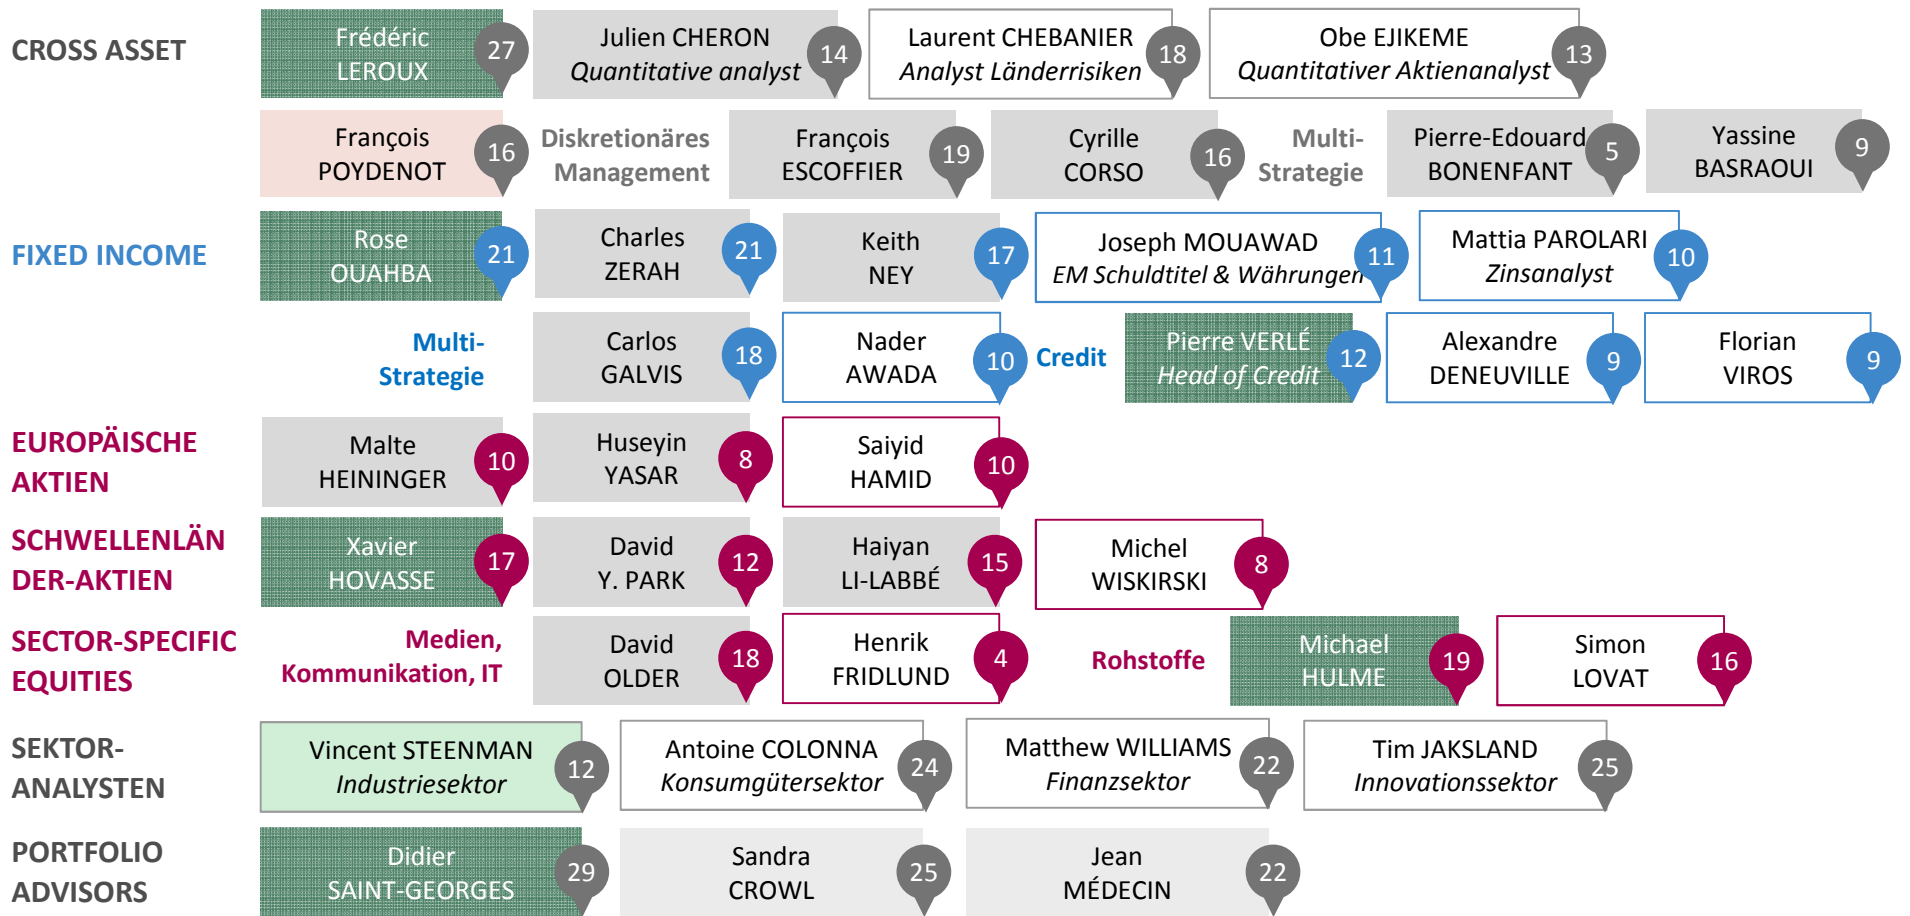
CROSS ASSET

Frédéric LEROUX 27

Julien CHERON Quantitative analyst 14

Laurent CHEBANIER Analyst Länderrisiken 18

Obe EJIKEME Quantitativer Aktienanalyst 13

François POYDENOT 16

Diskretionäres Management

François ESCOFFIER 19

Cyrille CORSO 16

Multi-Strategie

Pierre-Edouard BONENFANT 5

Yassine BASRAOUI 9

FIXED INCOME

Rose OUAHBA 21

Charles ZERAH 21

Keith NEY 17

Joseph MOUAWAD EM Schuldtitel & Währungen 11

Mattia PAROLARI Zinsanalyst 10

Multi-Strategie

Carlos GALVIS 18

Nader AWADA 10

Credit

Pierre VERLÉ Head of Credit 12

Alexandre DENEUVILLE 9

Florian VIROS 9

EUROPÄISCHE AKTIEN

Malte HEININGER 10

Huseyin YASAR 8

Saiyid HAMID 10

SCHWELLENLÄNDER-AKTIEN

Xavier HOVASSE 17

David Y. PARK 12

Haiyan LI-LABBÉ 15

Michel WISKIRSKI 8

SECTOR-SPECIFIC EQUITIES

Medien, Kommunikation, IT

David OLDER 18

Henrik FRIDLUND 4

Rohstoffe

Michael HULME 19

Simon LOVAT 16

SEKTOR-ANALYSTEN

Vincent STEENMAN Industriesektor 12

Antoine COLONNA Konsumgütersektor 24

Matthew WILLIAMS Finanzsektor 22

Tim JAKSLAND Innovationssektor 25

PORTFOLIO ADVISORS

Didier SAINT-GEORGES 29

Sandra CROWL 25

Jean MÉDECIN 22